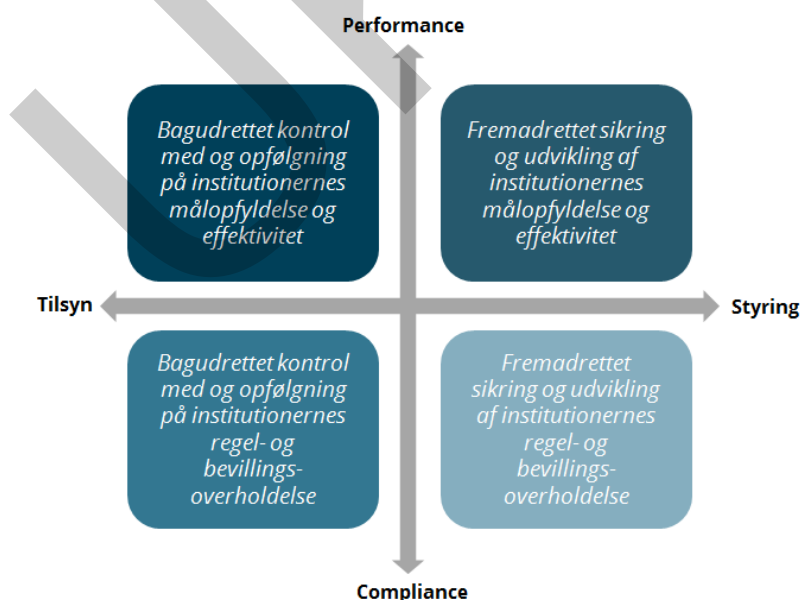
Performance

Bagudrettet kontrol med og opfølgning på institutionernes målopfyldelse og effektivitet

Fremadrettet sikring og udvikling af institutionernes målopfyldelse og effektivitet

Tilsyn

Styring

Bagudrettet kontrol med og opfølgning på institutionernes regel- og bevillingsoverholdelse

Fremadrettet sikring og udvikling af institutionernes regel- og bevillingsoverholdelse

Compliance